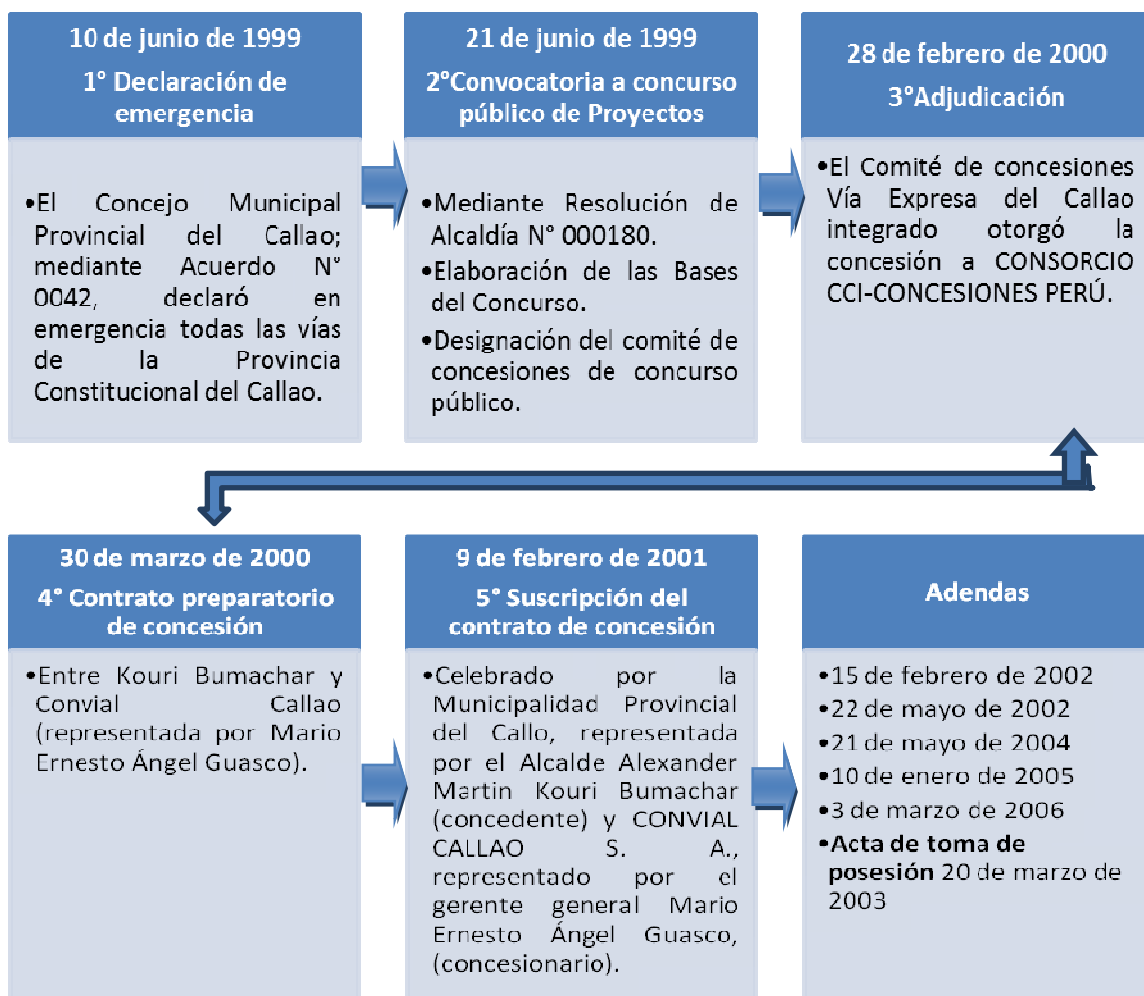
10 de junio de 1999
1° Declaración de emergencia

•El Concejo Municipal Provincial del Callao; mediante Acuerdo N° 0042, declaró en emergencia todas las vías de la Provincia Constitucional del Callao.

21 de junio de 1999
2°Convocatoria a concurso público de Proyectos

•Mediante Resolución de Alcaldía N° 000180.
•Elaboración de las Bases del Concurso.
•Designación del comité de concesiones de concurso público.

28 de febrero de 2000
3°Adjudicación

•El Comité de concesiones Vía Expresa del Callao integrado otorgó la concesión a CONSORCIO CCI-CONCESIONES PERÚ.

30 de marzo de 2000
4° Contrato preparatorio de concesión

•Entre Kouri Bumachar y Convial Callao (representada por Mario Ernesto Ángel Guasco).

9 de febrero de 2001
5° Suscripción del contrato de concesión

•Celebrado por la Municipalidad Provincial del Callo, representada por el Alcalde Alexander Martin Kouri Bumachar (concedente) y CONVIAL CALLAO S. A., representado por el gerente general Mario Ernesto Ángel Guasco, (concesionario).

Adendas

•15 de febrero de 2002
•22 de mayo de 2002
•21 de mayo de 2004
•10 de enero de 2005
•3 de marzo de 2006
•Acta de toma de posesión 20 de marzo de 2003